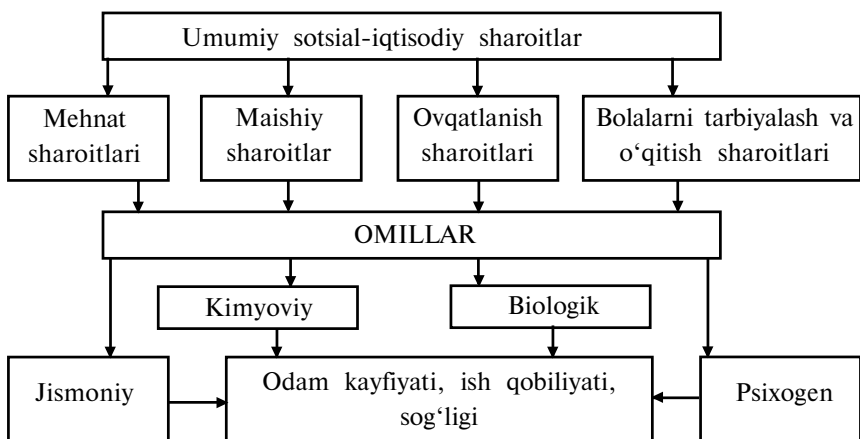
Umumiy sotsial-iqtisodiy sharoitlar

Mehnat sharoitlari

Maishiy sharoitlar

Ovqatlanish sharoitlari

Bolalarni tarbiyalash va o‘qitish sharoitlari

OMILLAR

Kimyoviy

Biologik

Jismoniy

Odam kayfiyati, ish qobiliyati, sog‘ligi

Psixogen